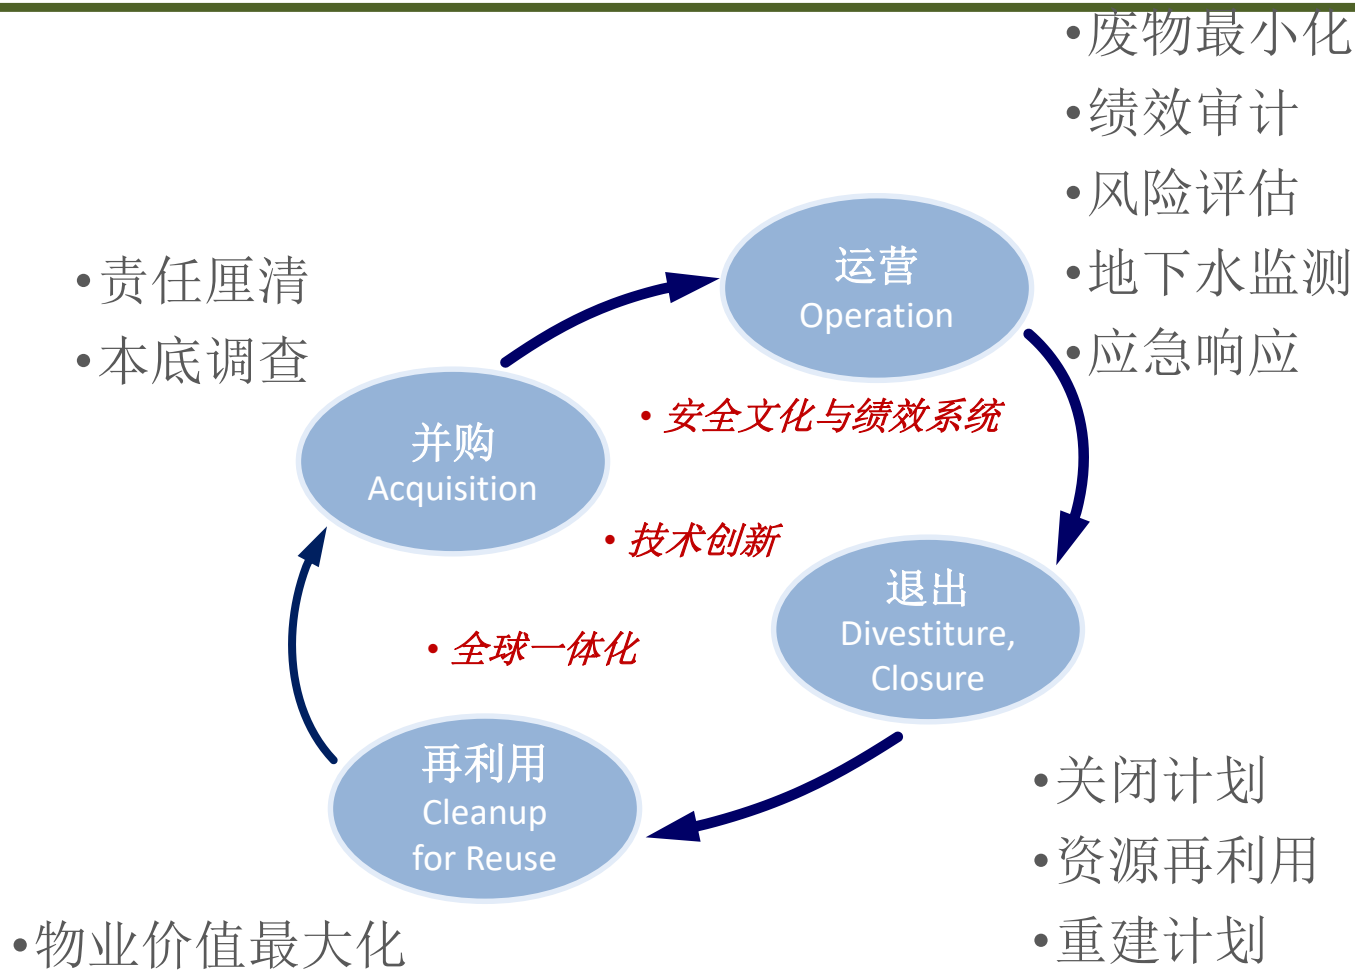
•废物最小化
•绩效审计
•风险评估
•地下水监测
•应急响应

•责任厘清
•本底调查

运营
Operation

并购
Acquisition

• 安全文化与绩效系统

• 技术创新

• 全球一体化

退出
Divestiture, Closure

再利用
Cleanup for Reuse

•关闭计划
•资源再利用
•重建计划

•物业价值最大化